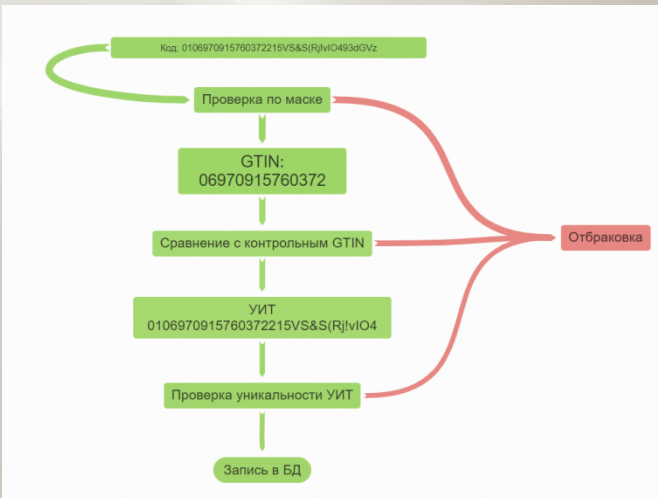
Код: 0106970915760372215VS&S(RjfvlO493dGVz

Проверка по маске

GTIN:
06970915760372

Сравнение с контрольным GTIN

Отбраковка

УИТ
0106970915760372215VS&S(Rj!vlO4

Проверка уникальности УИТ

Запись в БД